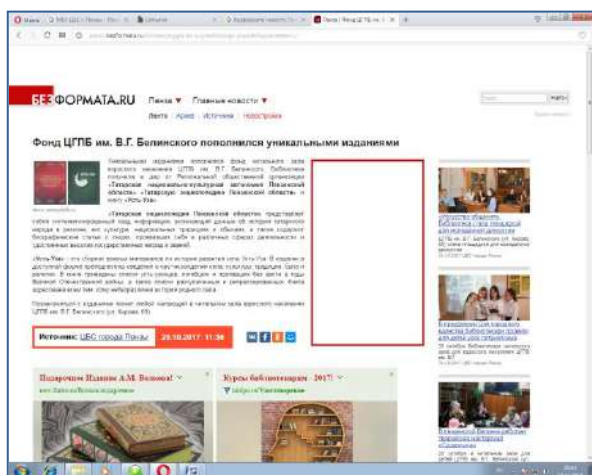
БЕЗФОРМАТА.RU Пенза ▼ Главные новости ▼

Лента | Архив | Источники | Новостройки

Фонд ЦГПБ им. В.Г. Белинского пополнился уникальными изданиями

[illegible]

«Татарская энциклопедия Пензенской области» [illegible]

«Усть-Уза» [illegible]

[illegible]

Источник: ЦБС города Пензы 29.10.2017 11:38

Подарочное Издание А.М. Волкова! ▼

Курсы библиотекарей - 2017! ▼